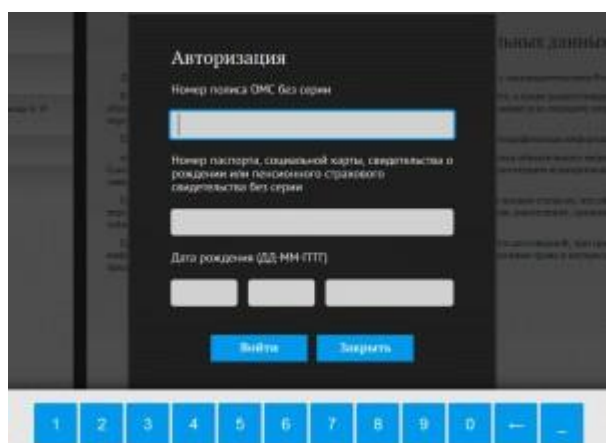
Авторизация

Номер полиса ОМС без серии

Номер паспорта, социальной карты, свидетельства о рождении или пенсионного страхового свидетельства без серии

Дата рождения (ДД-ММ-ГГГГ)

Войти

Закрыть

1 2 3 4 5 6 7 8 9 0 ← _